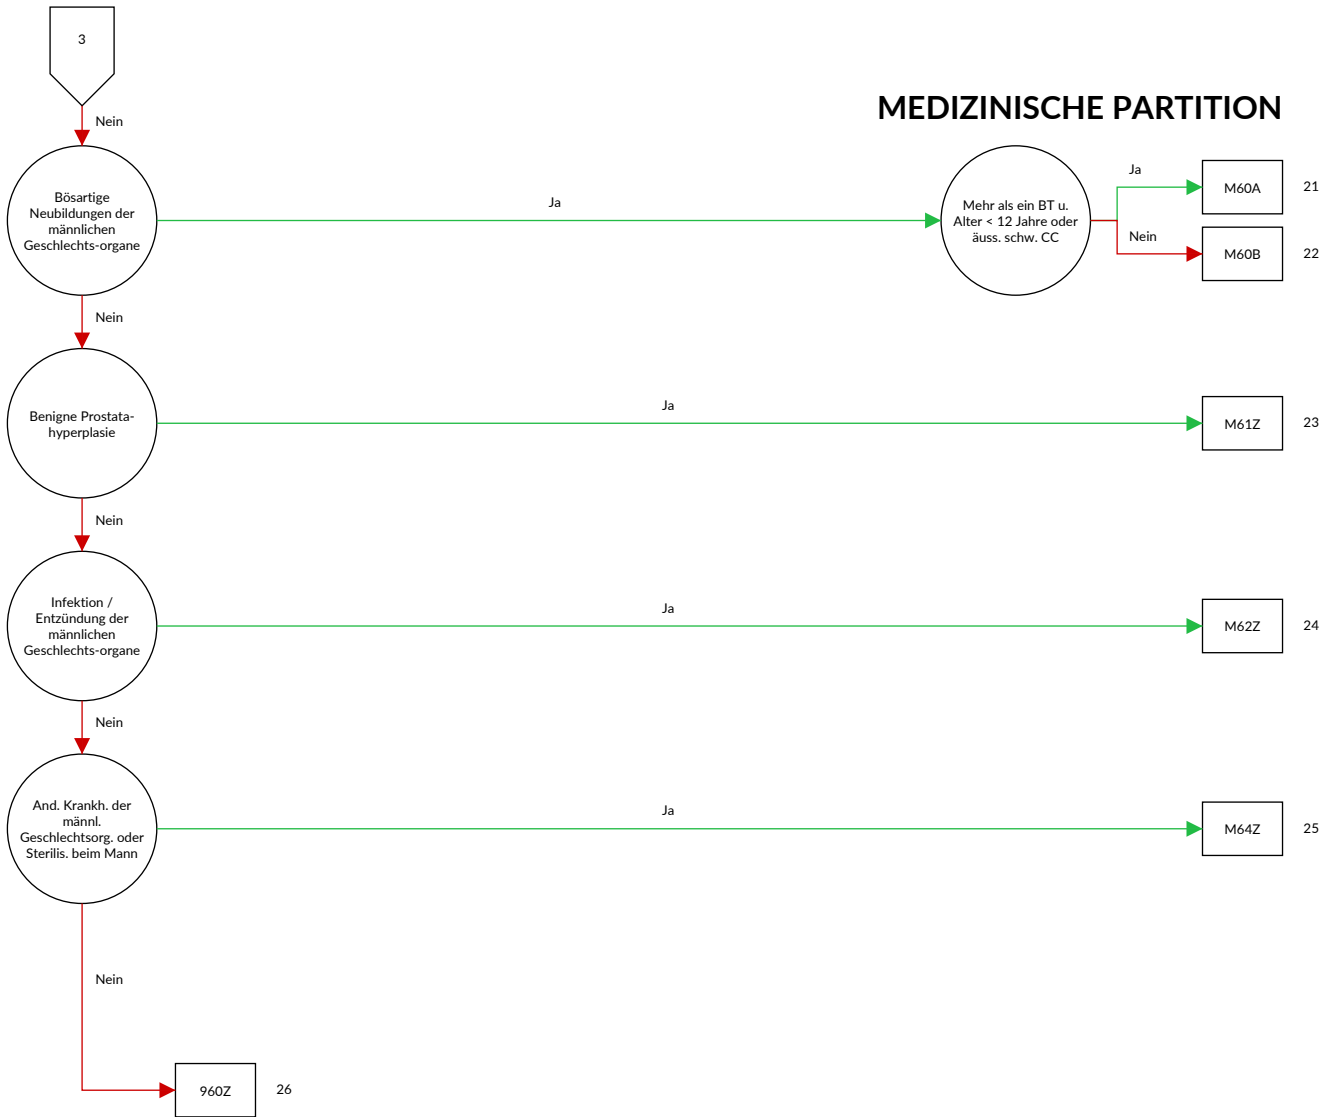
3

MEDIZINISCHE PARTITION

Nein

Bösartige Neubildungen der männlichen Geschlechts-organe

Ja

Mehr als ein BT u. Alter < 12 Jahre oder äuss. schw. CC

Ja

M60A

21

Nein

M60B

22

Nein

Benigne Prostata-hyperplasie

Ja

M61Z

23

Nein

Infektion / Entzündung der männlichen Geschlechts-organe

Ja

M62Z

24

Nein

And. Krankh. der männl. Geschlechtsorg. oder Sterilis. beim Mann

Ja

M64Z

25

Nein

960Z

26